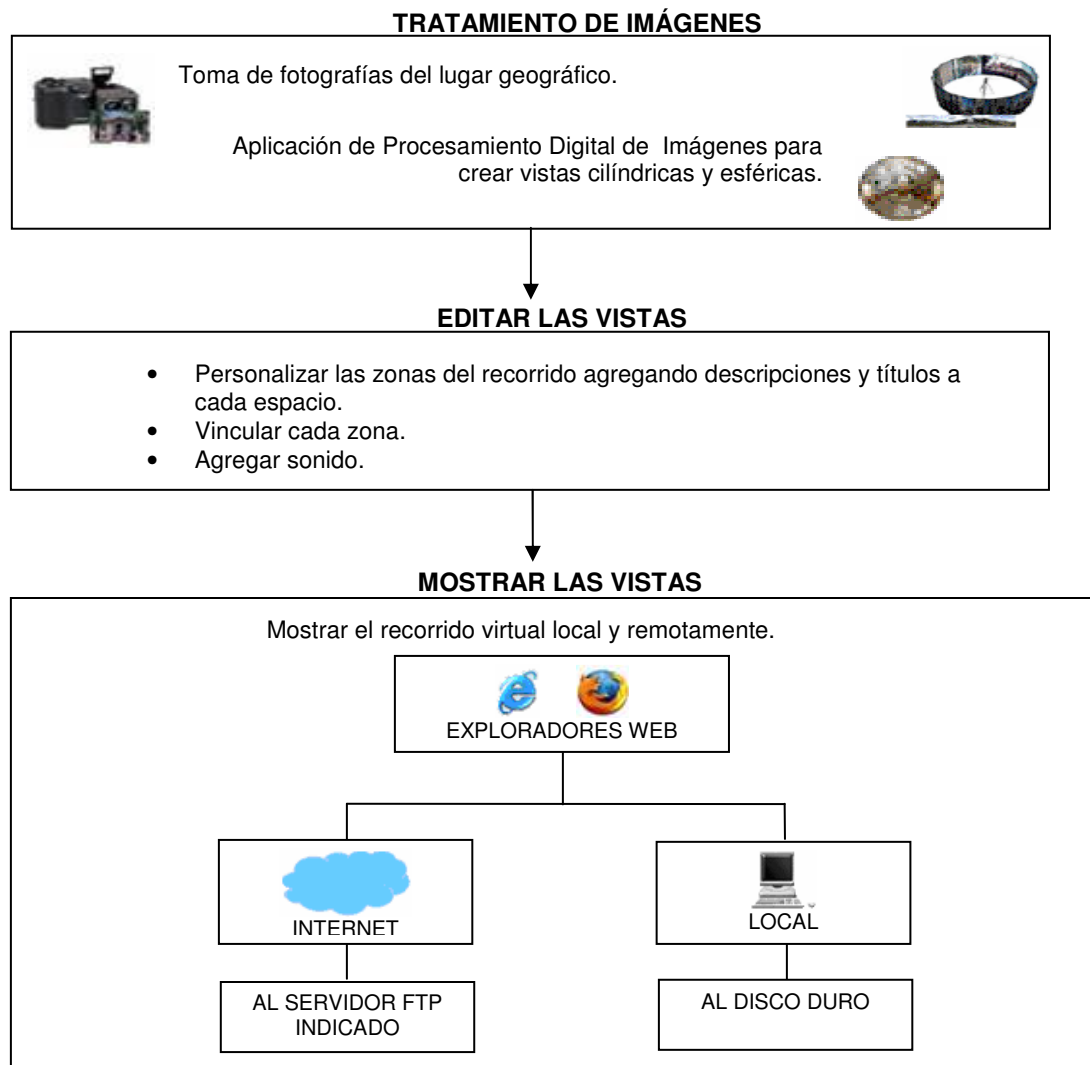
TRATAMIENTO DE IMÁGENES

Toma de fotografías del lugar geográfico.

Aplicación de Procesamiento Digital de Imágenes para crear vistas cilíndricas y esféricas.

EDITAR LAS VISTAS

- Personalizar las zonas del recorrido agregando descripciones y títulos a cada espacio.
- Vincular cada zona.
- Agregar sonido.

MOSTRAR LAS VISTAS

Mostrar el recorrido virtual local y remotamente.

EXPLORADORES WEB

INTERNET

LOCAL

AL SERVIDOR FTP INDICADO

AL DISCO DURO